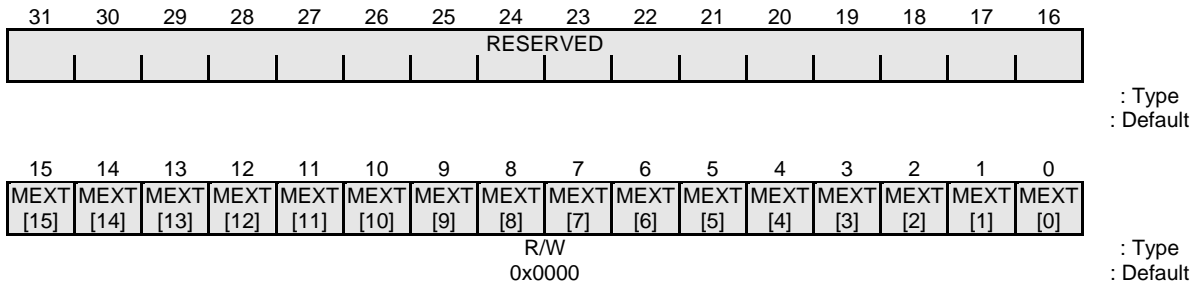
| 31 | 30 | 29 | 28 | 27 | 26 | 25 | 24 | 23 | 22 | 21 | 20 | 19 | 18 | 17 | 16 |
|---|---|---|---|---|---|---|---|---|---|---|---|---|---|---|---|
| RESERVED | | | | | | | | | | | | | | | |

: Type
: Default

| 15 | 14 | 13 | 12 | 11 | 10 | 9 | 8 | 7 | 6 | 5 | 4 | 3 | 2 | 1 | 0 |
|---|---|---|---|---|---|---|---|---|---|---|---|---|---|---|---|
| MEXT [15] | MEXT [14] | MEXT [13] | MEXT [12] | MEXT [11] | MEXT [10] | MEXT [9] | MEXT [8] | MEXT [7] | MEXT [6] | MEXT [5] | MEXT [4] | MEXT [3] | MEXT [2] | MEXT [1] | MEXT [0] |

R/W : Type
0x0000 : Default